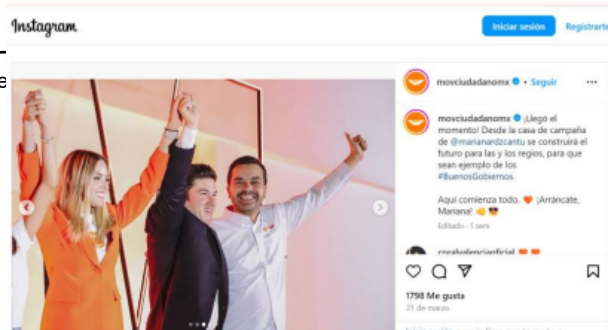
Instagram

Iniciar sesión Registrarte

e

movciudadanomx · Seguir

movciudadanomx ¡Llegó el momento! Desde la casa de campaña de @marianardzcantu se construirá el futuro para las y los regios, para que sean ejemplo de los #BuenosGobiernos.

Aquí comienza todo. 🧡 ¡Arráncate, Mariana! 👏😎

Editado · 1 sem

coralvalenciaoficial 🧡🧡

1798 Me gusta

31 de marzo